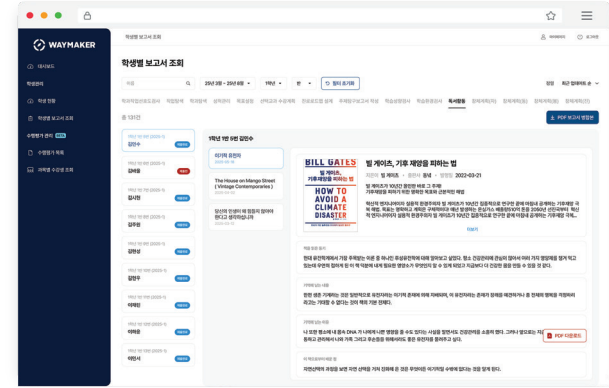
WAYMAKER

대시보드

학생관리

학생 현황

학생별 보고서 조회

수행평가 관리 BETA

수업평가 목록

과목별 수강생 조회

학생별 보고서 조회

학생별 보고서 조회

검색

25년 2학 ~ 25년 6학

1학년

반

필터 초기화

정렬 최근 업데이트 순

학과적합성 보도 조사 | 직업탐색 | 학과탐색 | 생각문집 | 독후감상 | 선택과목 수강계획 | 진로포트폴 설계 | 주제탐구 보고서 작성 | 학교생활기록 | 학교종합평가 | 독서활동 | 창체계획(자) | 창체계획(동) | 창체계획(봉) | 창체계획(진)

총 13명

PDF 보고서 생성

1학년 1반 9번 김민수

김민수

김예원

김시현

김주은

김은성

김주우

이예린

김주헌

이민서

미가엑 요민하

The House on Mango Street (Vintage Contemporaries)

빌 게이츠, 기후 재앙을 피하는 법

BILL GATES HOW TO AVOID A CLIMATE DISASTER

빌 게이츠, 기후 재앙을 피하는 법

저자 빌 게이츠 · 출판사 김영사 · 날짜 2022-03-21

빌 게이츠가 10년간 집중한 바로 그 주제

기후재앙을 피하기 위한 명확한 계획과 구체적인 방법

PDF 다운로드